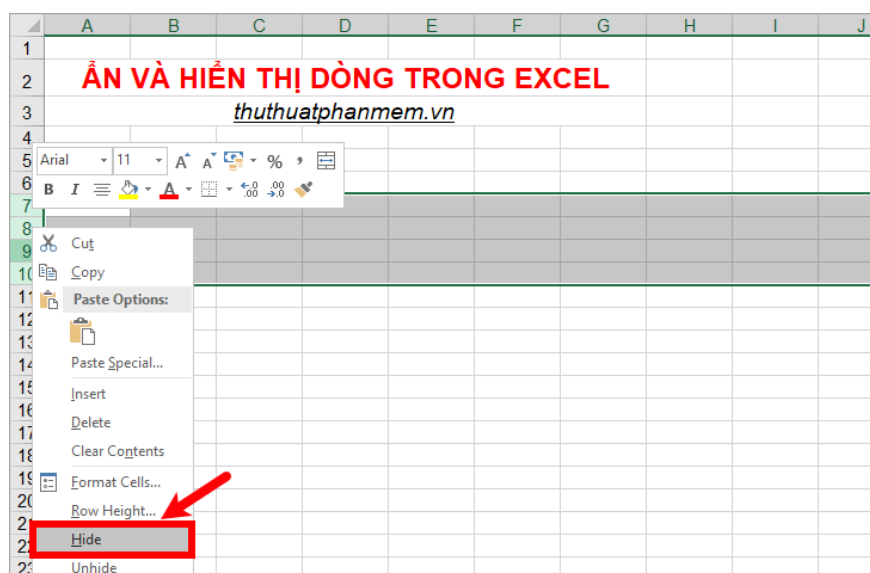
| | A | B | C | D | E | F | G | H | I | J |
|---|---|---|---|---|---|---|---|---|---|---|
| 1 | | | | | | | | | | |
| 2 | ẨN VÀ HIỂN THỊ DÒNG TRONG EXCEL | | | | | | | | | |
| 3 | | | thuthuatphanmem.vn | | | | | | | |
| 4 | | | | | | | | | | |
| 5 | | | | | | | | | | |
| 6 | | | | | | | | | | |
| 7 | | | | | | | | | | |
| 8 | | | | | | | | | | |
| 9 | | | | | | | | | | |
| 10 | | | | | | | | | | |
| 11 | | | | | | | | | | |
| 12 | | | | | | | | | | |
| 13 | | | | | | | | | | |
| 14 | | | | | | | | | | |
| 15 | | | | | | | | | | |
| 16 | | | | | | | | | | |
| 17 | | | | | | | | | | |
| 18 | | | | | | | | | | |
| 19 | | | | | | | | | | |
| 20 | | | | | | | | | | |
| 21 | | | | | | | | | | |
| 22 | | | | | | | | | | |
| 23 | | | | | | | | | | |

Arial 11 A A % ,
B I A .00 .00

Cut
Copy
Paste Options:
Paste Special...
Insert
Delete
Clear Contents
Format Cells...
Row Height...
Hide
Unhide